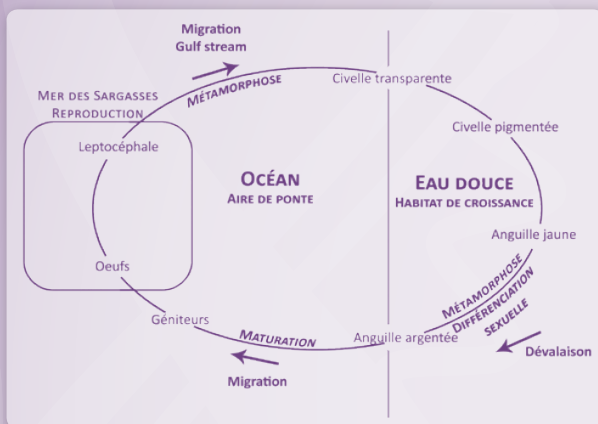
Migration
Gulf stream

Mer des Sargasses
Reproduction

Métamorphose

Civelle transparente

Civelle pigmentée

Leptocéphale

Océan
Aire de ponte

Eau douce
Habitat de croissance

Anguille jaune

Oeufs

Métamorphose
Différenciation
sexuelle

Géniteurs

Maturation

Anguille argentée

Dévalaison

Migration